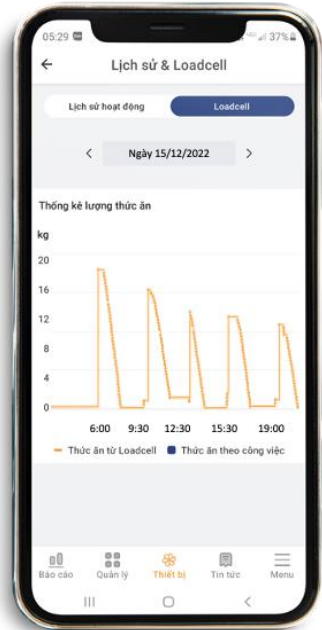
05:29 37%

Lịch sử & Loadcell

Lịch sử hoạt động

Loadcell

Ngày 15/12/2022

Thống kê lượng thức ăn

kg

20

16

12

8

4

0

6:00

9:30

12:30

15:30

19:00

Thức ăn từ Loadcell

Thức ăn theo công việc

Báo cáo

Quản lý

Thiết bị

Tin tức

Menu